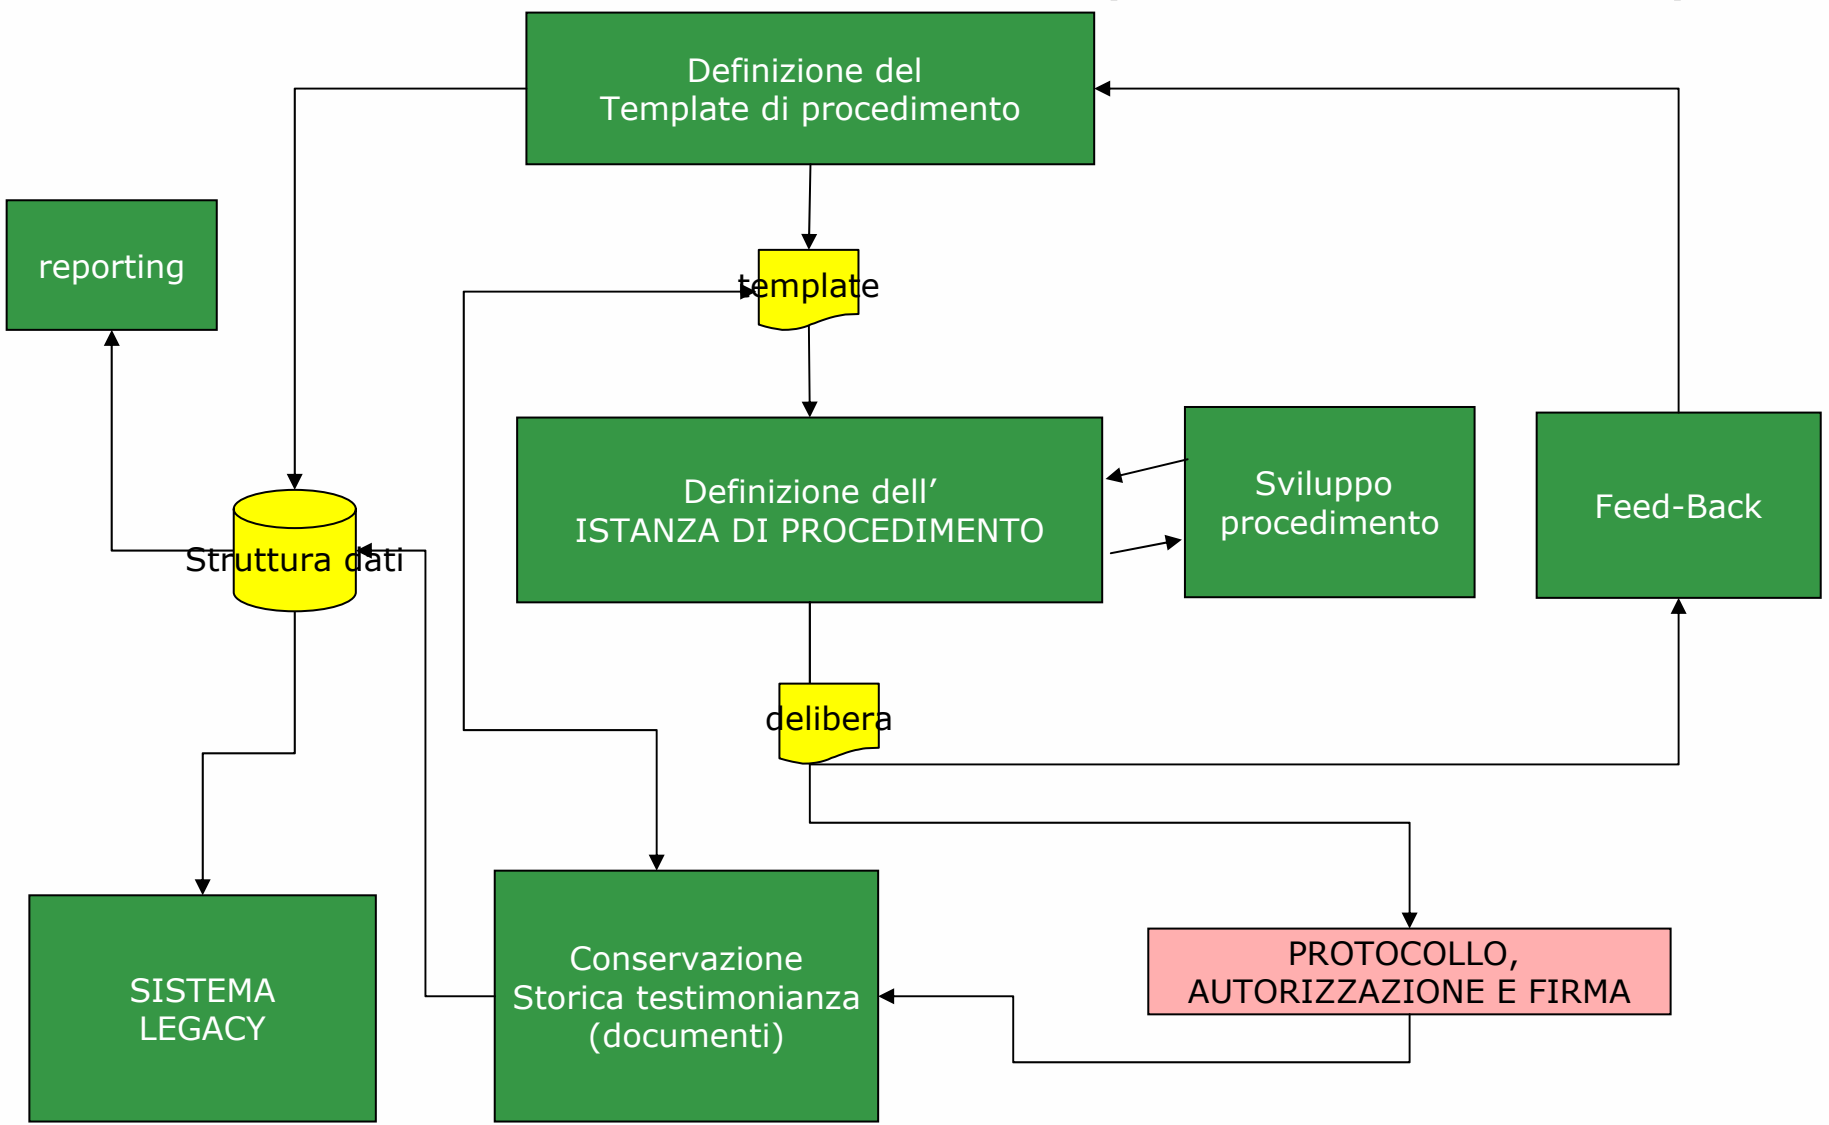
Definizione del
Template di procedimento

reporting

template

Definizione dell'
ISTANZA DI PROCEDIMENTO

Sviluppo
procedimento

Feed-Back

Struttura dati

delibera

SISTEMA
LEGACY

Conservazione
Storica testimonianza
(documenti)

PROTOCOLLO,
AUTORIZZAZIONE E FIRMA